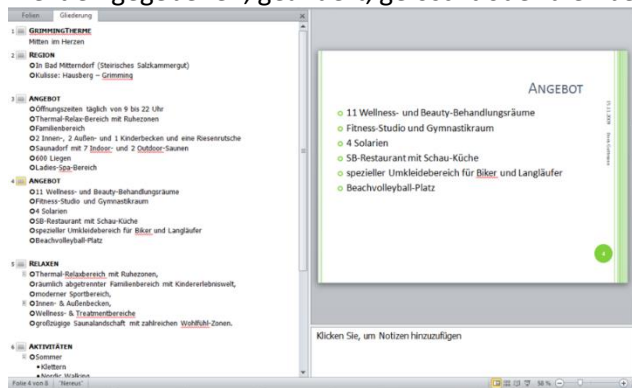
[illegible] gegeben, gestaltet, gesetzt und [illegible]

Folien Gliederung

1 GRIMMINGTHERME
Mitten im Herzen

2 REGION
In Bad Mitterndorf (Steirisches Salzkammergut)
Kulisse: Hausberg – Grimming

3 ANGEBOT
Öffnungszeiten täglich von 9 bis 22 Uhr
Thermal-Relax-Bereich mit Ruhezonen
Familienbereich
2 Innen-, 2 Außen- und 1 Kinderbecken und eine Riesenrutsche
Saunadorf mit 7 Indoor- und 2 Outdoor-Saunen
600 Liegen
Ladies-Spa-Bereich

4 ANGEBOT
11 Wellness- und Beauty-Behandlungsräume
Fitness-Studio und Gymnastikraum
4 Solarien
SB-Restaurant mit Schau-Küche
spezieller Umkleidebereich für Biker und Langläufer
Beachvolleyball-Platz

5 RELAXEN
Thermal-Relaxbereich mit Ruhezonen,
räumlich abgetrennter Familienbereich mit Kindererlebniswelt,
moderner Sportbereich,
Innen- & Außenbecken,
Wellness- & Treatmentbereiche
großzügige Saunalandschaft mit zahlreichen Wohlfühl-Zonen.

6 AKTIVITÄTEN
Sommer
Klettern
Nordic Walking

ANGEBOT
11 Wellness- und Beauty-Behandlungsräume
Fitness-Studio und Gymnastikraum
4 Solarien
SB-Restaurant mit Schau-Küche
spezieller Umkleidebereich für Biker und Langläufer
Beachvolleyball-Platz

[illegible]
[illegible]
4

Klicken Sie, um Notizen hinzuzufügen

Folie 4 von 8 "Nereus" 58 %